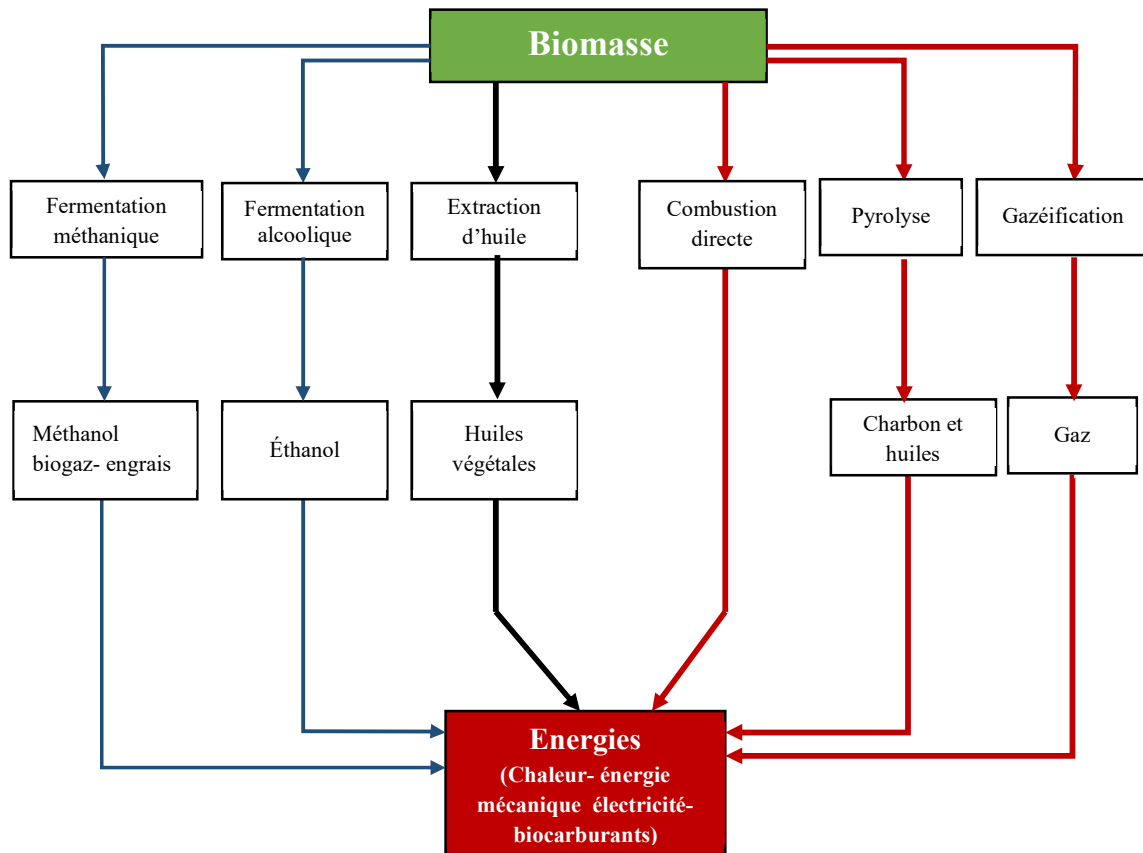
Biomasse

Fermentation méthanique

Fermentation alcoolique

Extraction d’huile

Combustion directe

Pyrolyse

Gazéification

Méthanol biogaz- engrais

Éthanol

Huiles végétales

Charbon et huiles

Gaz

Energies
(Chaleur- énergie mécanique électricité- biocarburants)